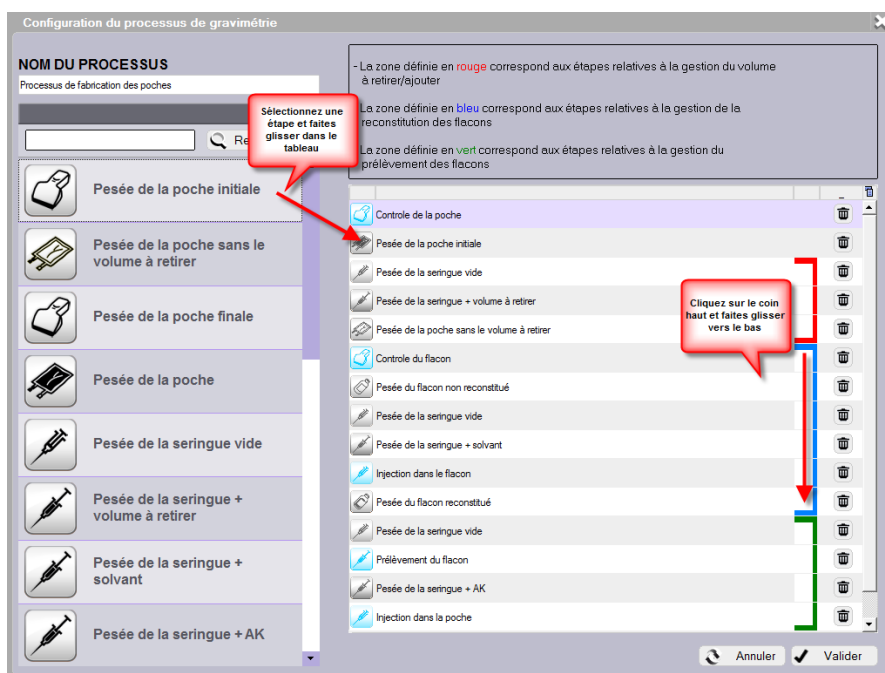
Configuration du processus de gravimétrie

NOM DU PROCESSUS

Processus de fabrication des poches

Re

Sélectionnez une étape et faites glisser dans le tableau

Pesée de la poche initiale

Pesée de la poche sans le volume à retirer

Pesée de la poche finale

Pesée de la poche

Pesée de la seringue vide

Pesée de la seringue + volume à retirer

Pesée de la seringue + solvant

Pesée de la seringue + AK

- La zone définie en rouge correspond aux étapes relatives à la gestion du volume à retirer/ajouter

- La zone définie en bleu correspond aux étapes relatives à la gestion de la reconstitution des flacons

- La zone définie en vert correspond aux étapes relatives à la gestion du prélèvement des flacons

Controle de la poche

Pesée de la poche initiale

Pesée de la seringue vide

Pesée de la seringue + volume à retirer

Pesée de la poche sans le volume à retirer

Controle du flacon

Pesée du flacon non reconstitué

Pesée de la seringue vide

Pesée de la seringue + solvant

Injection dans le flacon

Pesée du flacon reconstitué

Pesée de la seringue vide

Prélèvement du flacon

Pesée de la seringue + AK

Injection dans la poche

Cliquez sur le coin haut et faites glisser vers le bas

Annuler

Valider